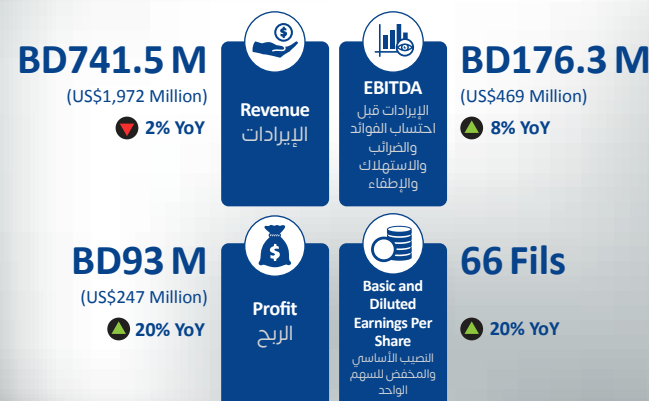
BD741.5 M
(US$1,972 Million)
2% YoY

Revenue
الإيرادات

EBITDA
الإيرادات قبل احتساب الفوائد والضرائب والاستهلاك والإطفاء

BD176.3 M
(US$469 Million)
8% YoY

BD93 M
(US$247 Million)
20% YoY

Profit
الربح

Basic and Diluted Earnings Per Share
النصيب الأساسي والمخفض للسهم الواحد

66 Fils
20% YoY